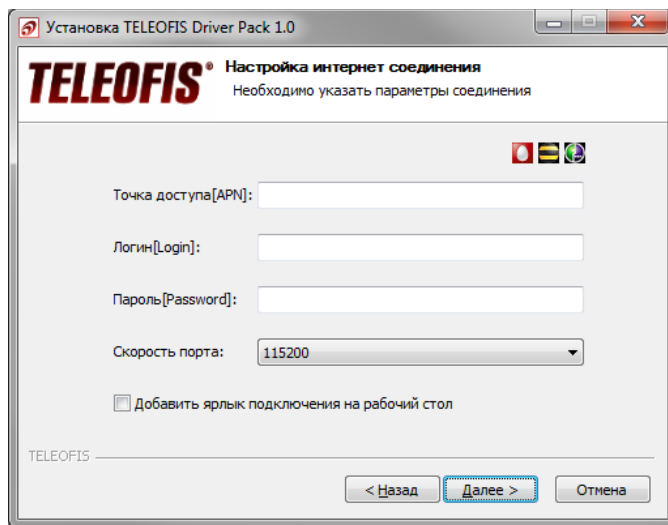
Установка TELEOFIS Driver Pack 1.0

TELEOFIS®

Настройка интернет соединения
Необходимо указать параметры соединения

Точка доступа[APN]:

Логин[Login]:

Пароль[Password]:

Скорость порта: 115200

Добавить ярлык подключения на рабочий стол

TELEOFIS

< Назад
Далее >
Отмена